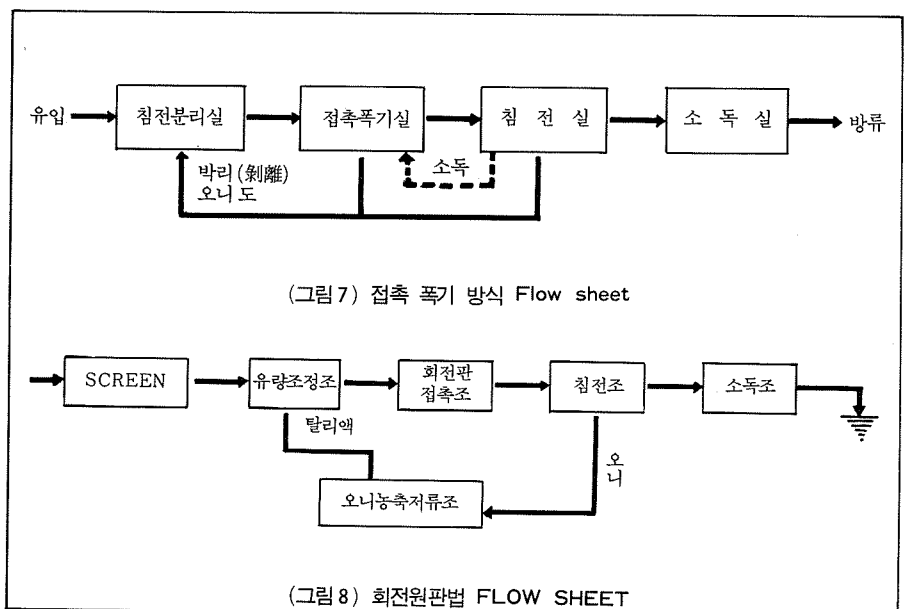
유입 침전분리실 접촉폭기실 침 전 실 소 독 실 방류

박리(剝離) 오니 도

소독

(그림 7) 접촉 폭기 방식 Flow sheet

SCREEN 유량조정조 회전판 접촉조 침전조 소독조

탈리액

오니

오니농축저류조

(그림 8) 회전원판법 FLOW SHEET